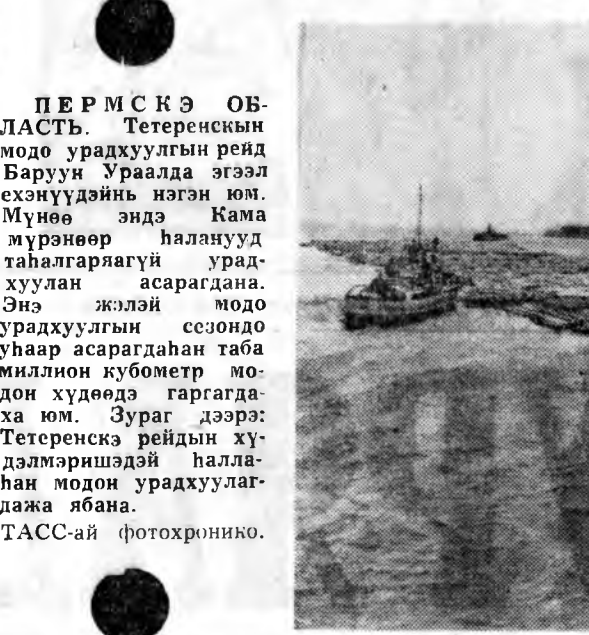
ПЕРМСКЭ ОБЛАСТЬ. Тетеренскын модо урадхуулгын рейд Баруун Ураалда эгээл ехэнүүдэйнь нэгэн юм. Мүнөө эндэ Кама мүрэнөөр һаланууд таһалгаряагүй урадхуулан асарагдана. Энэ жэлэй модо урадхуулгын сезондо уһаар асарагдаһан таба миллион кубометр модон хүдөөдэ гаргагдаха юм. Зураг дээрэ: Тетеренскэ рейдын хүдэлмэришэдэй һаллаһан модон урадхуулагдажа ябана.

ТАСС-ай фотохронико.